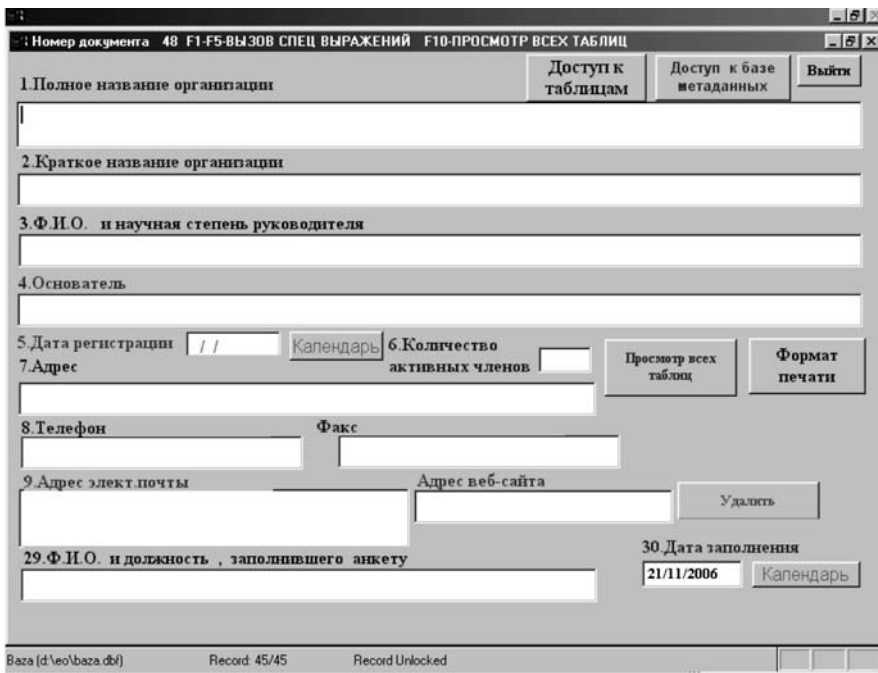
Номер документа 48 F1-F5-ВЫЗОВ СПЕЦ ВЫРАЖЕНИЙ F10-ПРОСМОТР ВСЕХ ТАБЛИЦ

1.Полное название организации

Доступ к таблицам

Доступ к базе метаданных

Выйти

2.Краткое название организации

3.Ф.И.О. и научная степень руководителя

4.Основатель

5.Дата регистрации / /

Календарь

6.Количество активных членов

Просмотр всех таблиц

Формат печати

7.Адрес

8.Телефон

Факс

9.Адрес элект.почты

Адрес веб-сайта

Удалить

29.Ф.И.О. и должность , заполнившего анкету

30.Дата заполнения

21/11/2006

Календарь

Baza (d:\eo\baza.dbf)

Record: 45/45

Record Unlocked